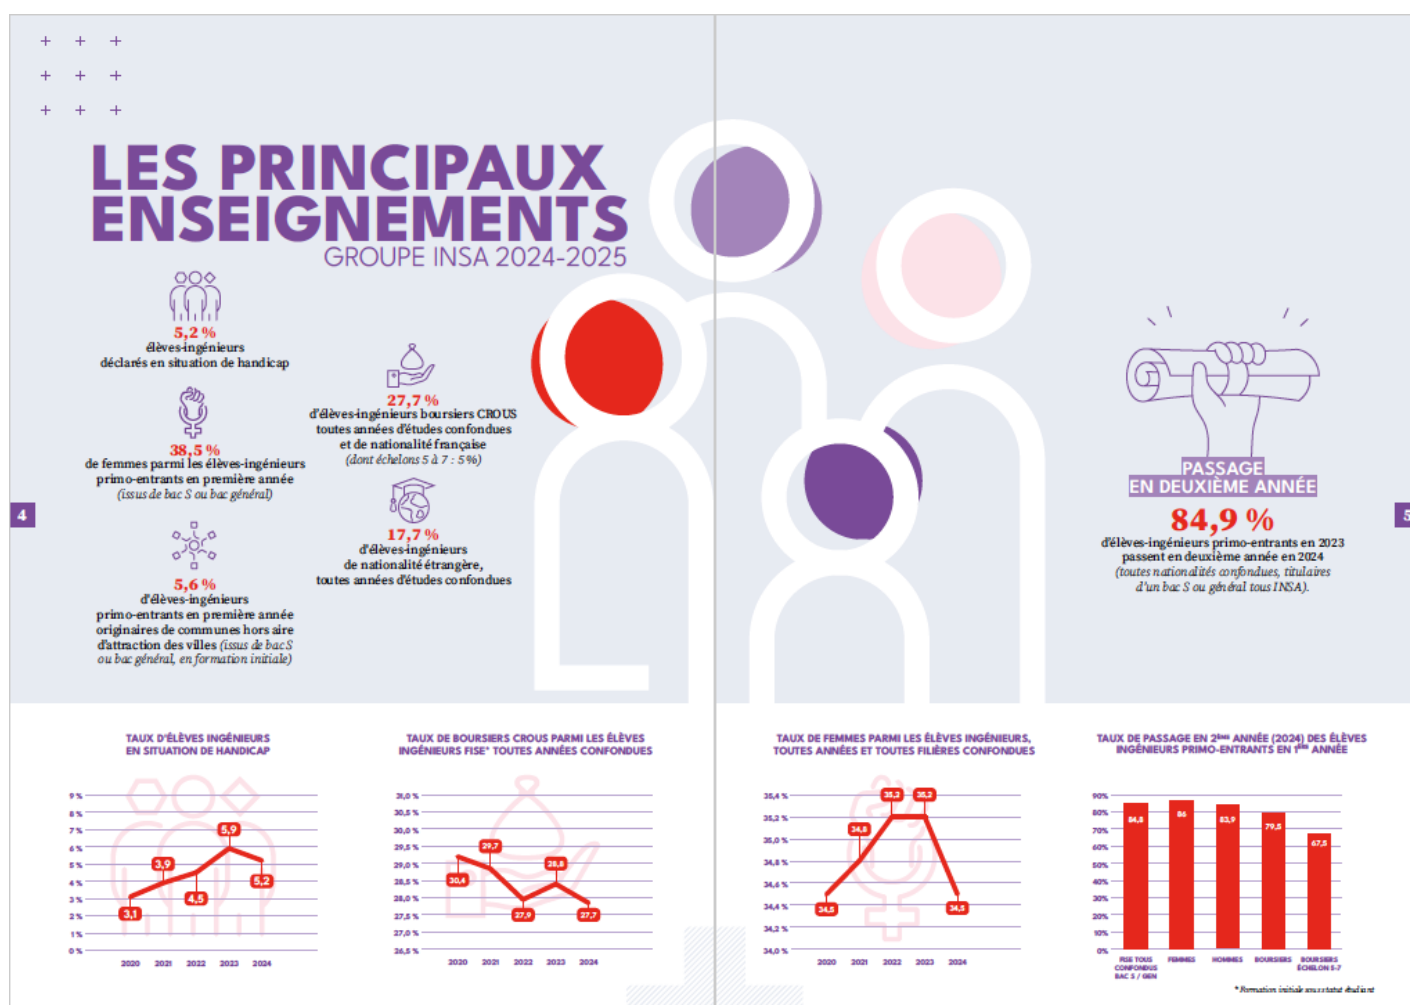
LES PRINCIPAUX ENSEIGNEMENTS
GROUPE INSA 2024-2025

5,2 %
élèves-ingénieurs déclarés en situation de handicap

38,5 %
de femmes parmi les élèves-ingénieurs primo-entrants en première année
(issus de bac S ou bac général)

5,6 %
d'élèves-ingénieurs primo-entrants en première année originaires de communes hors aire d'attraction des villes (issus de bac S ou bac général, en formation initiale)

27,7 %
d'élèves-ingénieurs boursiers CROUS toutes années d'études confondues et de nationalité française
(dont échelons 5 à 7 : 5 %)

17,7 %
d'élèves-ingénieurs de nationalité étrangère, toutes années d'études confondues

PASSAGE EN DEUXIÈME ANNÉE
84,9 %
d'élèves-ingénieurs primo-entrants en 2023 passent en deuxième année en 2024
(toutes nationalités confondues, titulaires d'un bac S ou général tous INSA).

4

5

TAUX D'ÉLÈVES INGÉNIEURS EN SITUATION DE HANDICAP
9 % 8 % 7 % 6 % 5 % 4 % 3 % 2 % 1 % 0 %
3,1 3,9 4,5 5,9 5,2
2020 2021 2022 2023 2024

TAUX DE BOURSIERS CROUS PARMI LES ÉLÈVES INGÉNIEURS FISE* TOUTES ANNÉES CONFONDUES
31,0 % 30,5 % 30,0 % 29,5 % 29,0 % 28,5 % 28,0 % 27,5 % 27,0 % 26,5 %
30,4 29,7 27,9 28,8 27,7
2020 2021 2022 2023 2024

TAUX DE FEMMES PARMI LES ÉLÈVES INGÉNIEURS, TOUTES ANNÉES ET TOUTES FILIÈRES CONFONDUES
35,4 % 35,2 % 35,0 % 34,8 % 34,6 % 34,4 % 34,2 % 34,0 %
34,5 34,8 35,2 35,2 34,5
2020 2021 2022 2023 2024

TAUX DE PASSAGE EN 2ème ANNÉE (2024) DES ÉLÈVES INGÉNIEURS PRIMO-ENTRANTS EN 1ère ANNÉE
90% 80% 70% 60% 50% 40% 30% 20% 10% 0%
84,8 86 83,9 79,5 67,5
FISE TOUS CONFONDUS BAC S / GEN | FEMMES | HOMMES | BOURSIERS | BOURSIERS ÉCHELON 5-7

* Formation initiale sous statut étudiant